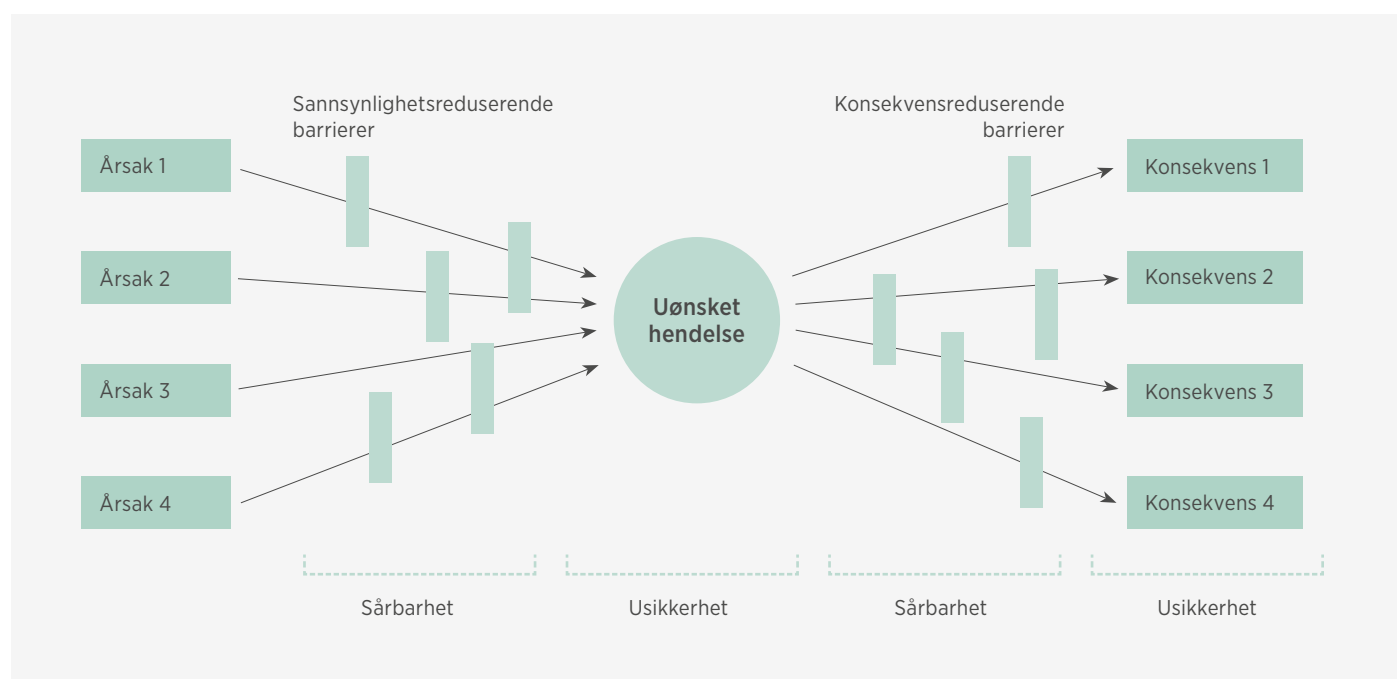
Sannsynlighetsreduserende barrierer

Konsekvensreduserende barrierer

Årsak 1

Årsak 2

Årsak 3

Årsak 4

Uønsket hendelse

Konsekvens 1

Konsekvens 2

Konsekvens 3

Konsekvens 4

Sårbarhet

Usikkerhet

Sårbarhet

Usikkerhet